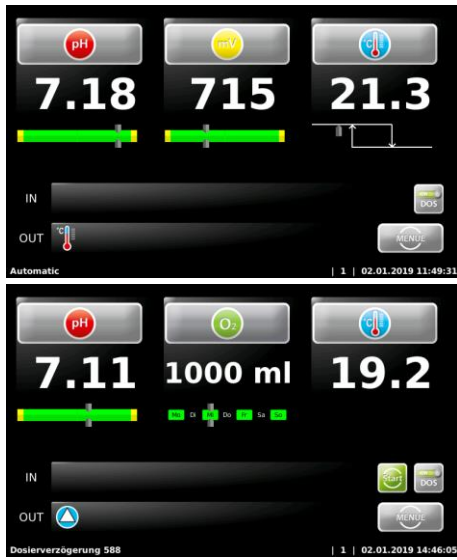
pH
7.18
mV
715
°C
21.3
IN
DOS
OUT
°C
MENUE
Automatic
| 1 | 02.01.2019 11:49:31

pH
7.11
$O_2$
1000 ml
°C
19.2
Mo Di Mi Do Fr Sa So
IN
Start
DOS
OUT
MENUE
Dosierverzögerung 588
| 1 | 02.01.2019 14:46:05